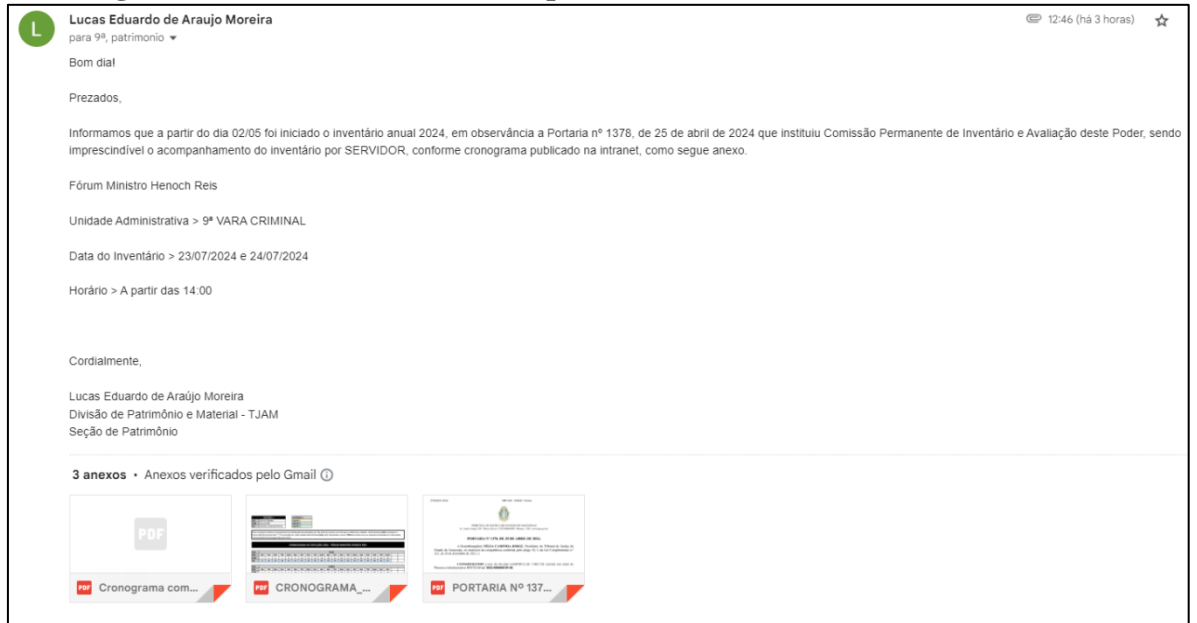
L
Lucas Eduardo de Araujo Moreira
para 9ª, patrimonio

12:46 (há 3 horas)

Bom dia!

Prezados,

Informamos que a partir do dia 02/05 foi iniciado o inventário anual 2024, em observância a Portaria nº 1378, de 25 de abril de 2024 que instituiu Comissão Permanente de Inventário e Avaliação deste Poder, sendo imprescindível o acompanhamento do inventário por SERVIDOR, conforme cronograma publicado na intranet, como segue anexo.

Fórum Ministro Henoch Reis

Unidade Administrativa > 9ª VARA CRIMINAL

Data do Inventário > 23/07/2024 e 24/07/2024

Horário > A partir das 14:00

Cordialmente,

Lucas Eduardo de Araújo Moreira
Divisão de Patrimônio e Material - TJAM
Seção de Patrimônio

3 anexos • Anexos verificados pelo Gmail

PDF

PDF Cronograma com...

PDF CRONOGRAMA_...

PDF PORTARIA Nº 137...